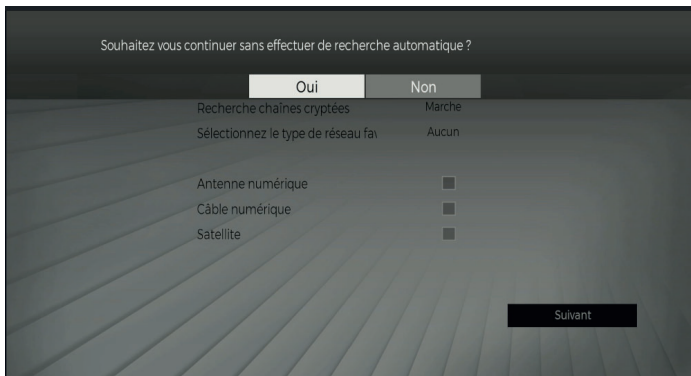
Souhaitez vous continuer sans effectuer de recherche automatique ?

Oui
Non

Recherche chaînes cryptées
Marche

Sélectionnez le type de réseau fav
Aucun

Antenne numérique

Câble numérique

Satellite

Suivant